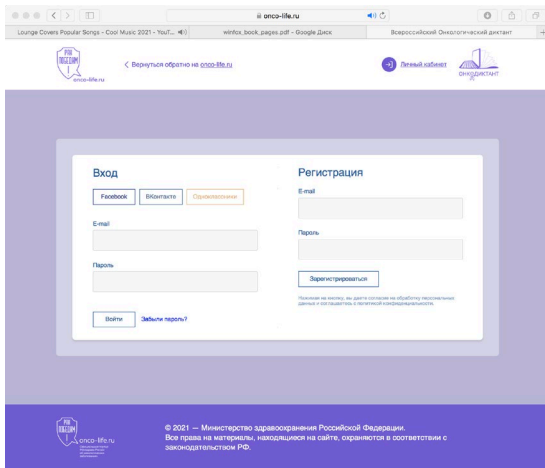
onco-life.ru

Lounge Covers Popular Songs - Cool Music 2021 - YouT...

winfox_book_pages.pdf - Google Диск

Всероссийский Онкологический диктант

onco-life.ru

< Вернуться обратно на onco-life.ru

Личный кабинет

ОНКОДИКТАНТ

Вход

Facebook

ВКонтакте

Одноклассники

E-mail

Пароль

Войти

Забыли пароль?

Регистрация

E-mail

Пароль

Зарегистрироваться

Нажимая на кнопку, вы даете согласие на обработку персональных данных и соглашаетесь с политикой конфиденциальности.

onco-life.ru

© 2021 — Министерство здравоохранения Российской Федерации. Все права на материалы, находящиеся на сайте, охраняются в соответствии с законодательством РФ.